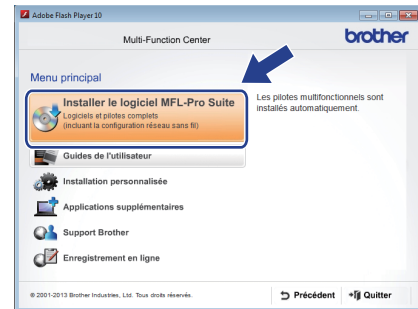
Adobe Flash Player 10

Multi-Function Center

brother

Menu principal

Installer le logiciel MFL-Pro Suite
Logiciels et pilotes complets
(incluant la configuration réseau sans fil)

Les pilotes multifonctionnels sont installés automatiquement.

Guides de l'utilisateur

Installation personnalisée

Applications supplémentaires

Support Brother

Enregistrement en ligne

© 2001-2013 Brother Industries, Ltd. Tous droits réservés.

Précédent

Quitter